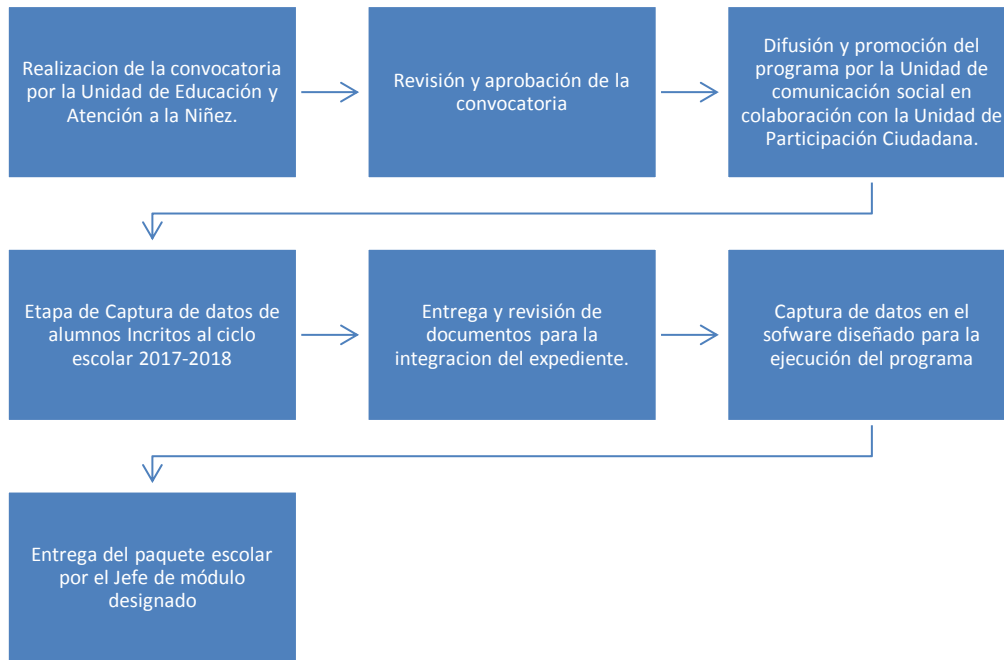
Realizacion de la convocatoria por la Unidad de Educación y Atención a la Niñez.

Revisión y aprobación de la convocatoria

Difusión y promoción del programa por la Unidad de comunicación social en colaboración con la Unidad de Participación Ciudadana.

Etapa de Captura de datos de alumnos Incritos al ciclo escolar 2017-2018

Entrega y revisión de documentos para la integracion del expediente.

Captura de datos en el sofware diseñado para la ejecución del programa

Entrega del paquete escolar por el Jefe de módulo designado